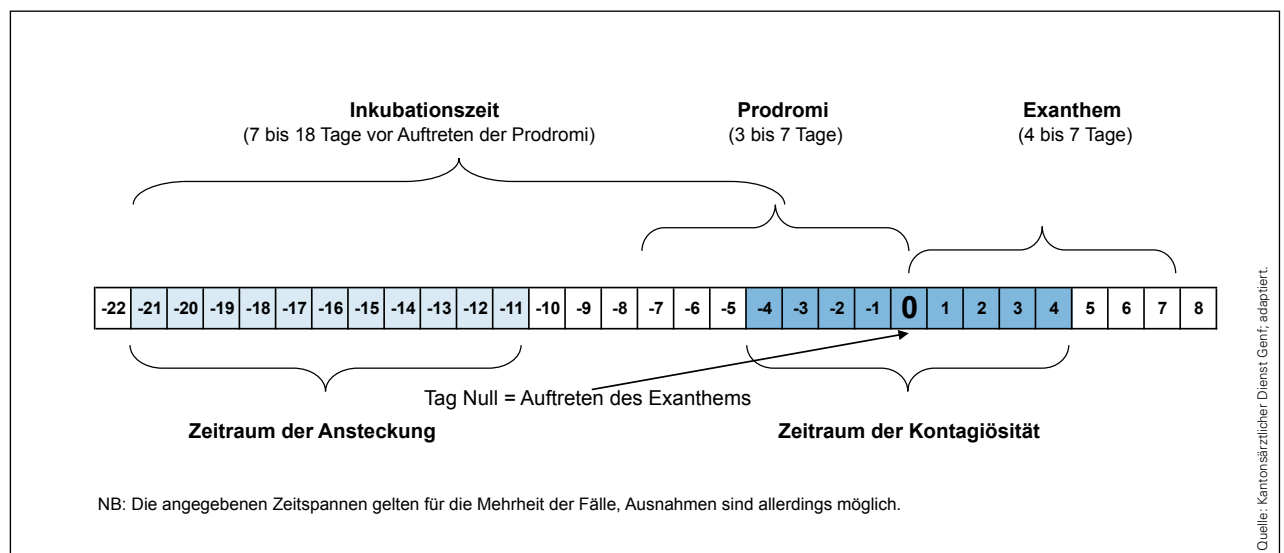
Inkubationszeit
(7 bis 18 Tage vor Auftreten der Prodromi)

Prodromi
(3 bis 7 Tage)

Exanthem
(4 bis 7 Tage)

| -22 | -21 | -20 | -19 | -18 | -17 | -16 | -15 | -14 | -13 | -12 | -11 | -10 | -9 | -8 | -7 | -6 | -5 | -4 | -3 | -2 | -1 | 0 | 1 | 2 | 3 | 4 | 5 | 6 | 7 | 8 |
|---|---|---|---|---|---|---|---|---|---|---|---|---|---|---|---|---|---|---|---|---|---|---|---|---|---|---|---|---|---|---|

Tag Null = Auftreten des Exanthems

Zeitraum der Ansteckung

Zeitraum der Kontagiösität

NB: Die angegebenen Zeitspannen gelten für die Mehrheit der Fälle, Ausnahmen sind allerdings möglich.

Quelle: Kantonsärztlicher Dienst Genf, adaptiert.